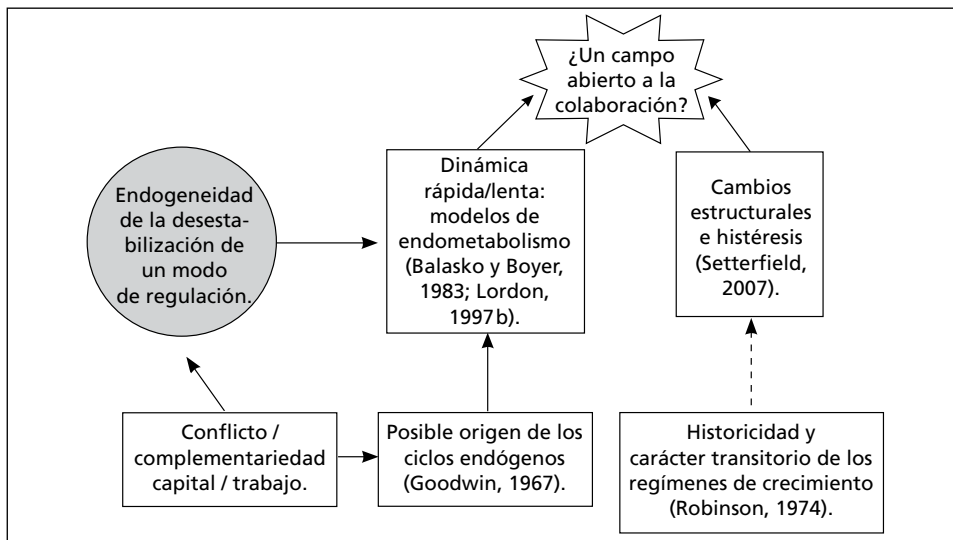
¿Un campo abierto a la colaboración?

Endogeneidad de la desestabilización de un modo de regulación.

Dinámica rápida/lenta: modelos de endometabolismo (Balasko y Boyer, 1983; Lordon, 1997b).

Cambios estructurales e histéresis (Setterfield, 2007).

Conflicto / complementariedad capital / trabajo.

Posible origen de los ciclos endógenos (Goodwin, 1967).

Historicidad y carácter transitorio de los regímenes de crecimiento (Robinson, 1974).